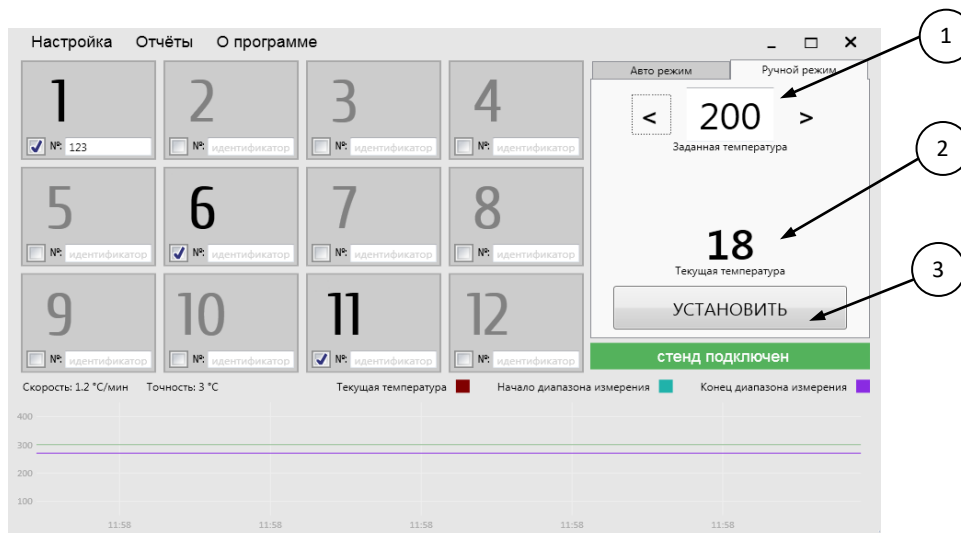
Настройка Отчёты О программе

_ □ ×

1
№: 123

2
№: идентификатор

3
№: идентификатор

4
№: идентификатор

5
№: идентификатор

6
№: идентификатор

7
№: идентификатор

8
№: идентификатор

9
№: идентификатор

10
№: идентификатор

11
№: идентификатор

12
№: идентификатор

Авто режим
Ручной режим

< 200 >
Заданная температура

18
Текущая температура

УСТАНОВИТЬ

стенд подключен

1
2
3

Скорость: 1.2 °С/мин Точность: 3 °С Текущая температура Начало диапазона измерения Конец диапазона измерения

400
300
200
100

11:58 11:58 11:58 11:58 11:58